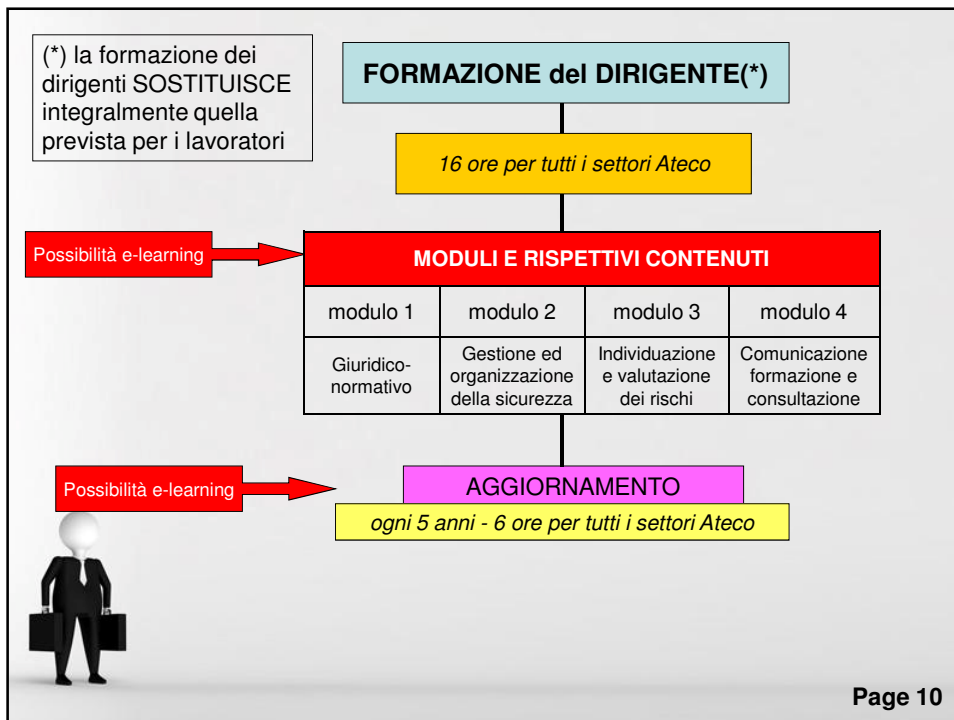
(*) la formazione dei dirigenti SOSTITUISCE integralmente quella prevista per i lavoratori

FORMAZIONE del DIRIGENTE(*)

16 ore per tutti i settori Ateco

Possibilità e-learning

MODULI E RISPETTIVI CONTENUTI

| modulo 1 | modulo 2 | modulo 3 | modulo 4 |
|---|---|---|---|
| Giuridico-normativo | Gestione ed organizzazione della sicurezza | Individuazione e valutazione dei rischi | Comunicazione formazione e consultazione |

Possibilità e-learning

AGGIORNAMENTO

ogni 5 anni - 6 ore per tutti i settori Ateco

Page 10